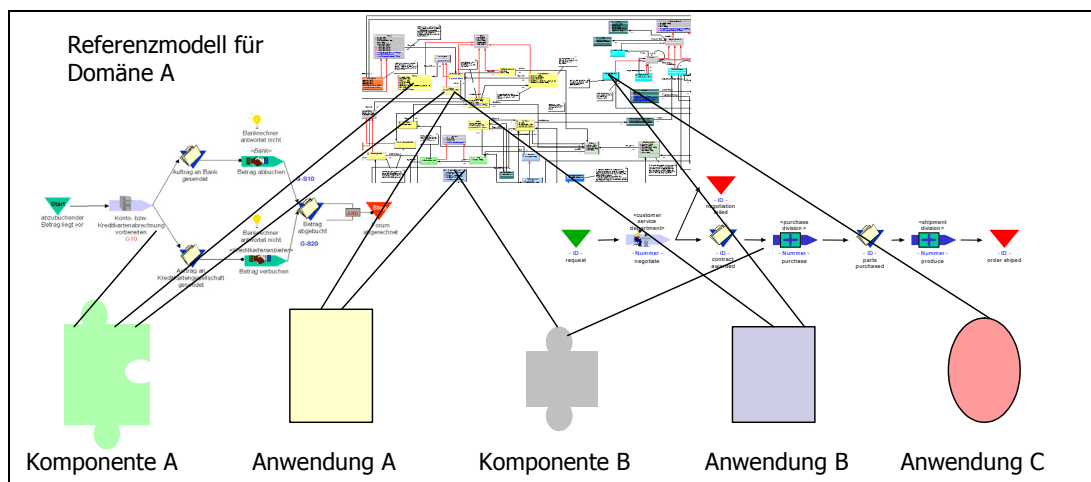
Referenzmodell für Domäne A

Start
abzubuchender Betrag liegt vor

Konto- bzw. Kreditkartenabrechnung vorbereiten
G-10

Auftrag an Bank gesendet

Bankrechner antwortet nicht
<Bank>
Betrag abbuchen
G-S10

Betrag abgebucht
G-S20

Stop
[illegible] abgerechnet

Bankrechner antwortet nicht
<Kreditkartenanbieter>
Betrag verbuchen

Auftrag an Kreditkartengesellschaft gesendet

- ID -
negotiation failed

<customer service department>
- ID -
request
- Nummer -
negotiate
- ID -
contract awarded
<purchase division>
- Nummer -
purchase
- ID -
parts purchased
<shipment division>
- Nummer -
produce
- ID -
order shiped

Komponente A
Anwendung A
Komponente B
Anwendung B
Anwendung C